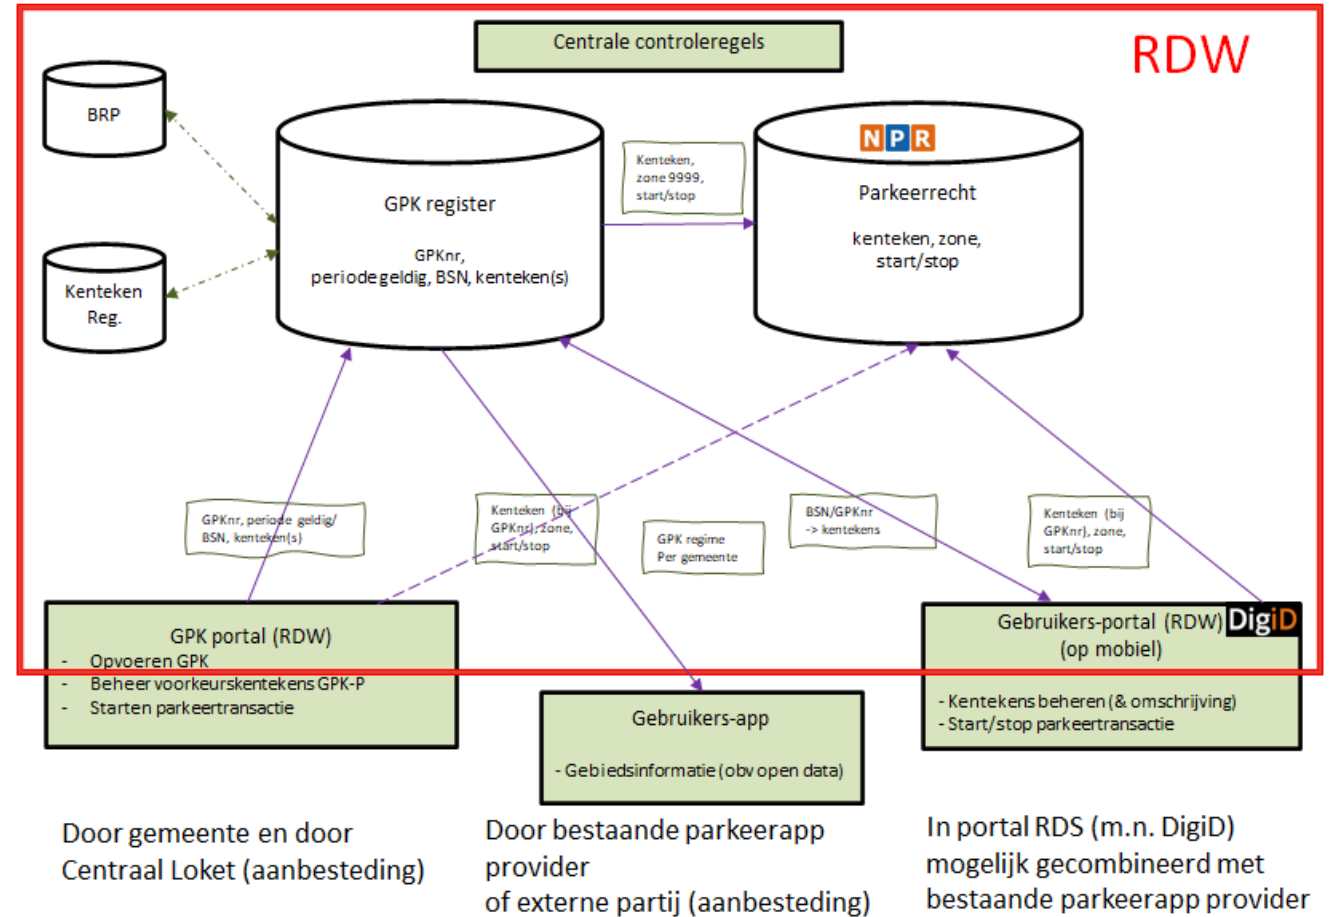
Centrale controleregels

RDW

BRP

Kenteken Reg.

GPK register

GPKnr, periode geldig, BSN, kenteken(s)

Kenteken, zone 9999, start/stop

NPR

Parkeerrecht

kenteken, zone, start/stop

GPKnr, periode geldig/ BSN, kenteken(s)

Kenteken (bij GPKnr), zone, start/stop

GPK regime Per gemeente

BSN/GPKnr -> kentekens

Kenteken (bij GPKnr), zone, start/stop

GPK portal (RDW)
- Opvoeren GPK
- Beheer voorkeurskentekens GPK-P
- Starten parkeertransactie

Gebruikers-app

- Gebiedsinformatie (obv open data)

Gebruikers-portal (RDW) DigiD
(op mobiel)

- Kentekens beheren (& omschrijving)
- Start/stop parkeertransactie

Door gemeente en door Centraal Loket (aanbesteding)

Door bestaande parkeerapp provider of externe partij (aanbesteding)

In portal RDS (m.n. DigiD) mogelijk gecombineerd met bestaande parkeerapp provider